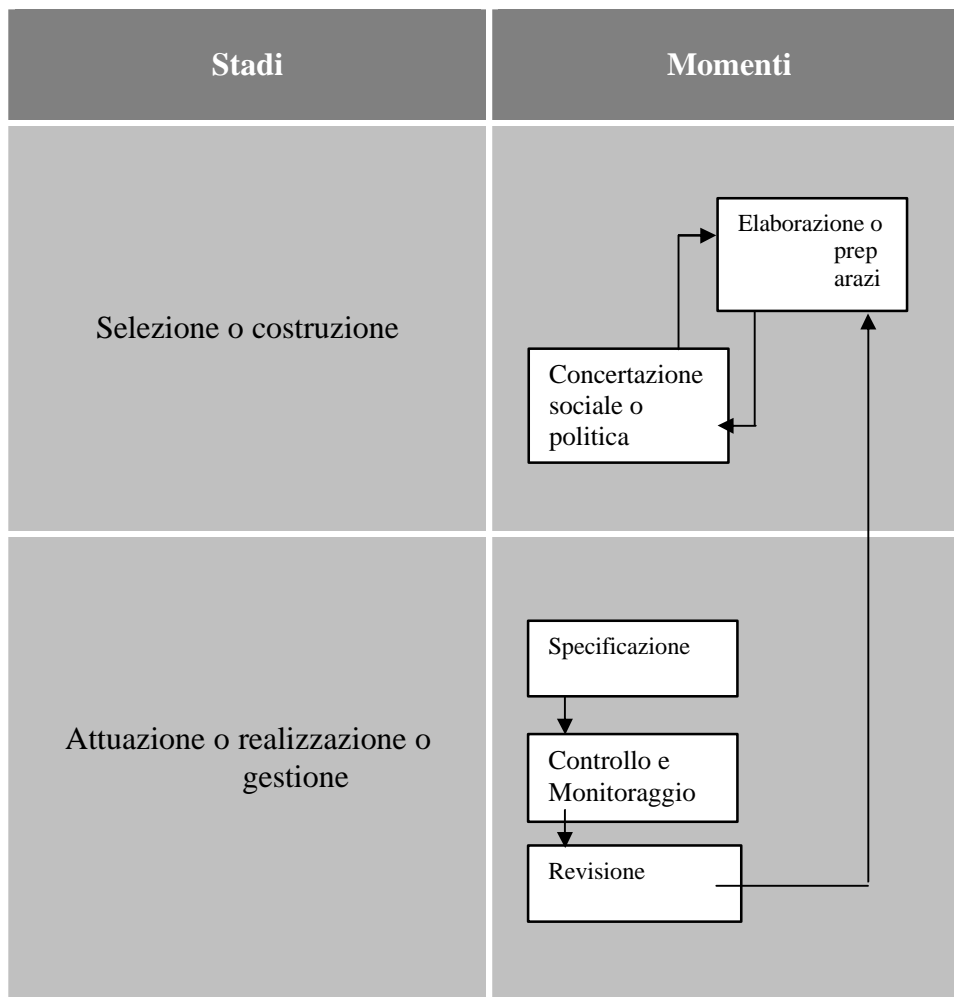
| Stadi | Momenti |
|---|---|
| Selezione o costruzione | Elaborazione o prep arazi<br>Concertazione sociale o politica |
| Attuazione o realizzazione o gestione | Specificazione<br>Controllo e Monitoraggio<br>Revisione |